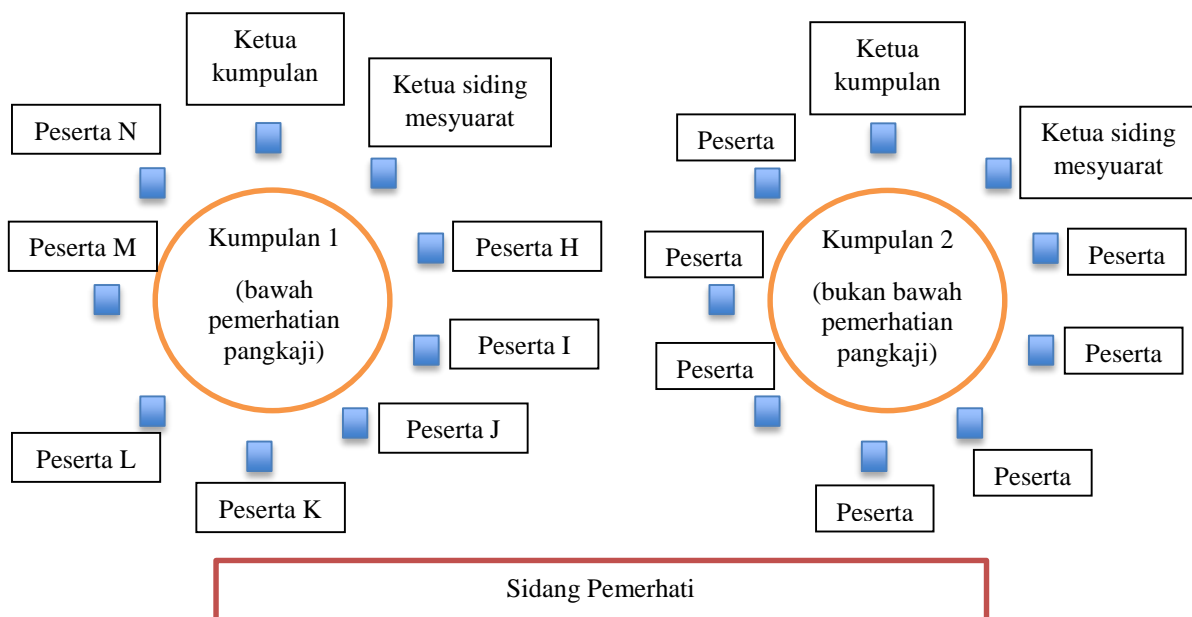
Ketua kumpulan

Ketua siding mesyuarat

Peserta N

Peserta M

Kumpulan 1

(bawah pemerhatian pangkaji)

Peserta H

Peserta I

Peserta J

Peserta K

Peserta L

Ketua kumpulan

Ketua siding mesyuarat

Peserta

Peserta

Kumpulan 2

(bukan bawah pemerhatian pangkaji)

Peserta

Peserta

Peserta

Peserta

Peserta

Sidang Pemerhati